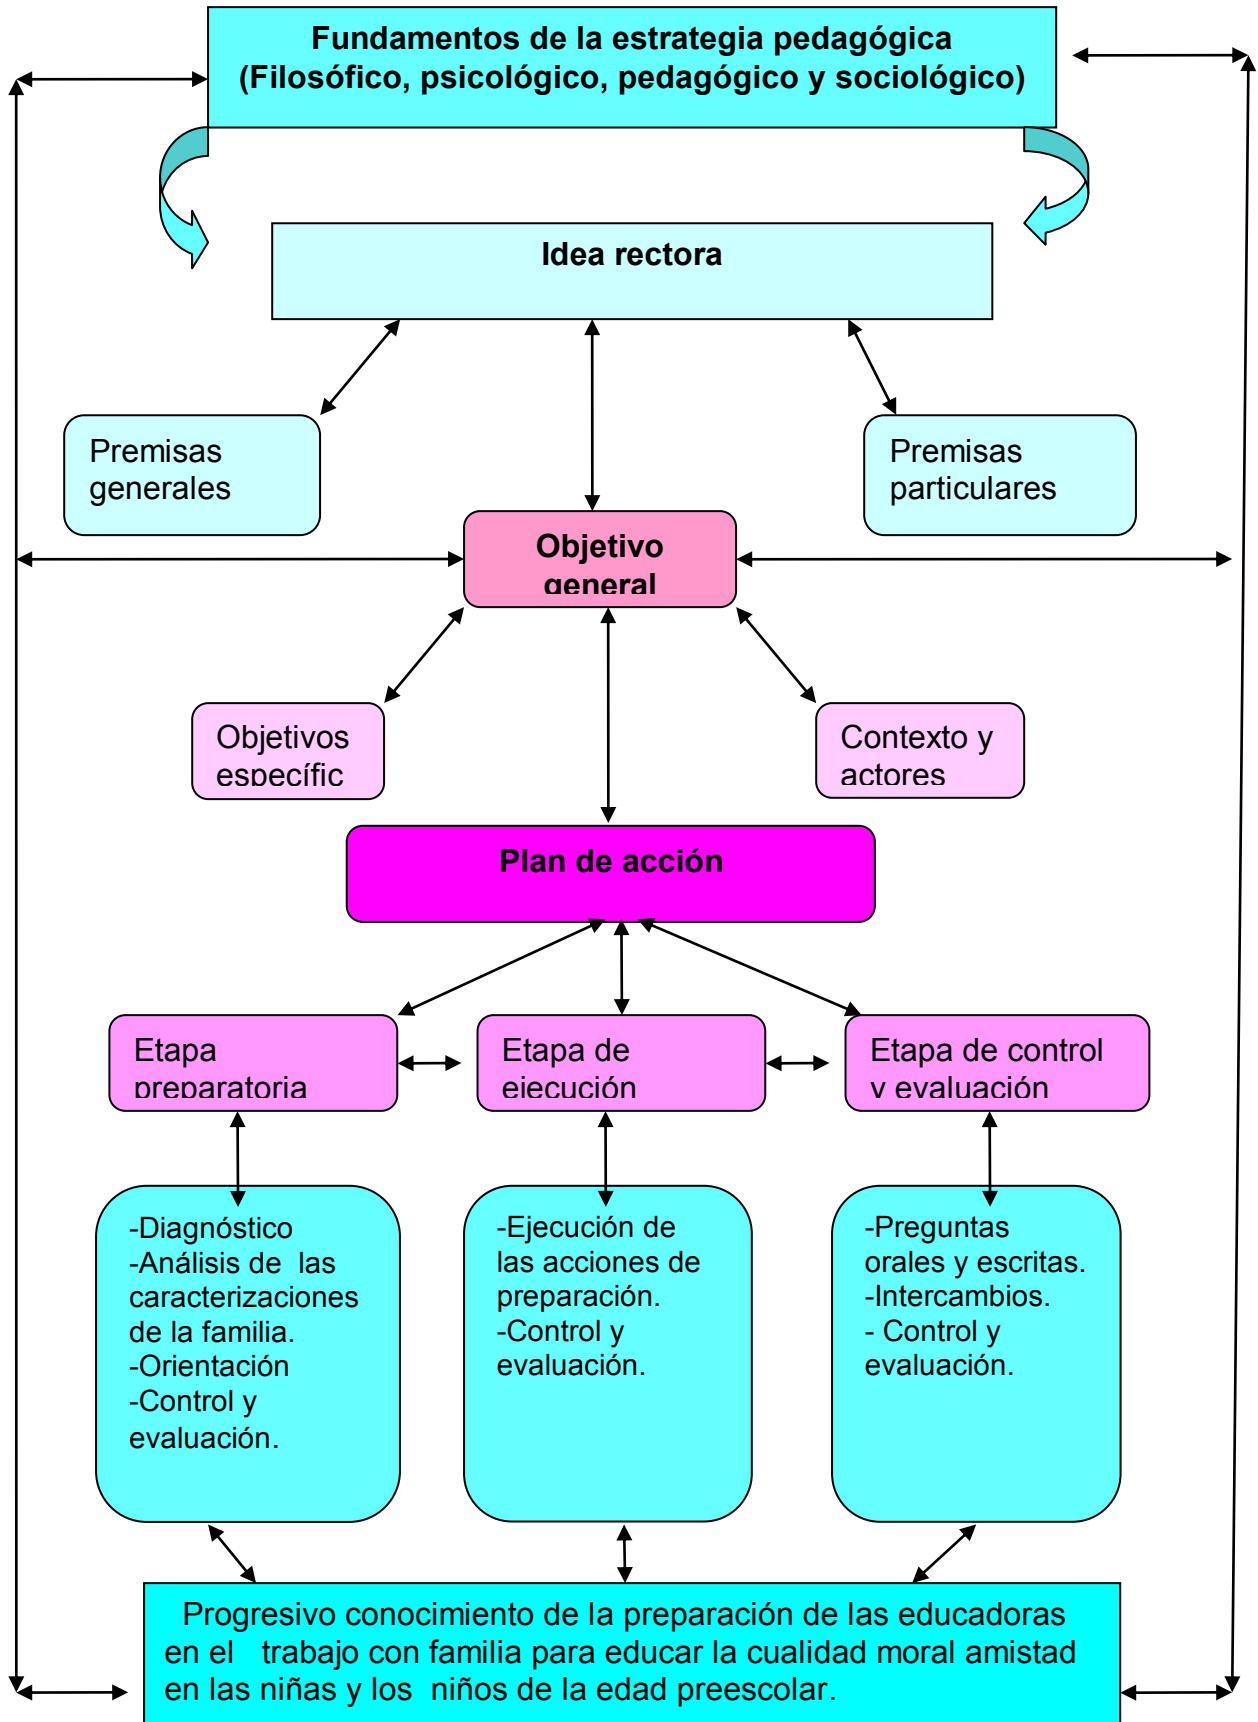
Fundamentos de la estrategia pedagógica (Filosófico, psicológico, pedagógico y sociológico)

Idea rectora

Premisas generales

Premisas particulares

Objetivo general

Objetivos específic

Contexto y actores

Plan de acción

Etapa preparatoria

Etapa de ejecución

Etapa de control y evaluación

-Diagnóstico
-Análisis de las caracterizaciones de la familia.
-Orientación
-Control y evaluación.

-Ejecución de las acciones de preparación.
-Control y evaluación.

-Preguntas orales y escritas.
-Intercambios.
- Control y evaluación.

Progresivo conocimiento de la preparación de las educadoras en el trabajo con familia para educar la cualidad moral amistad en las niñas y los niños de la edad preescolar.